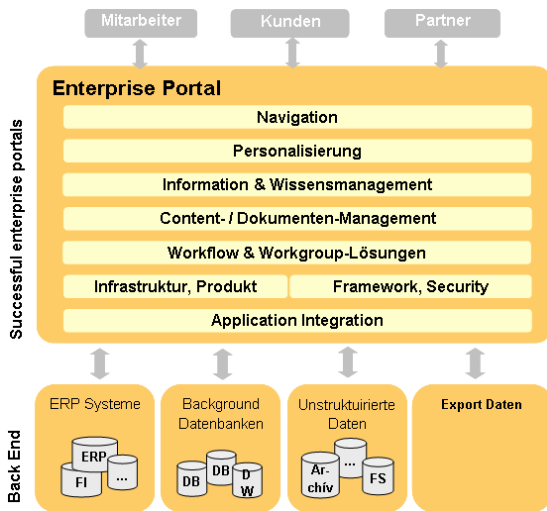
Mitarbeiter

Kunden

Partner

Successful enterprise portals

Enterprise Portal

Navigation

Personalisierung

Information & Wissensmanagement

Content- / Dokumenten-Management

Workflow & Workgroup-Lösungen

Infrastruktur, Produkt

Framework, Security

Application Integration

Back End

ERP Systeme

ERP

FI

...

Background Datenbanken

DB

DB

D W

Unstruktuirierte Daten

Ar-chív

...

FS

Export Daten